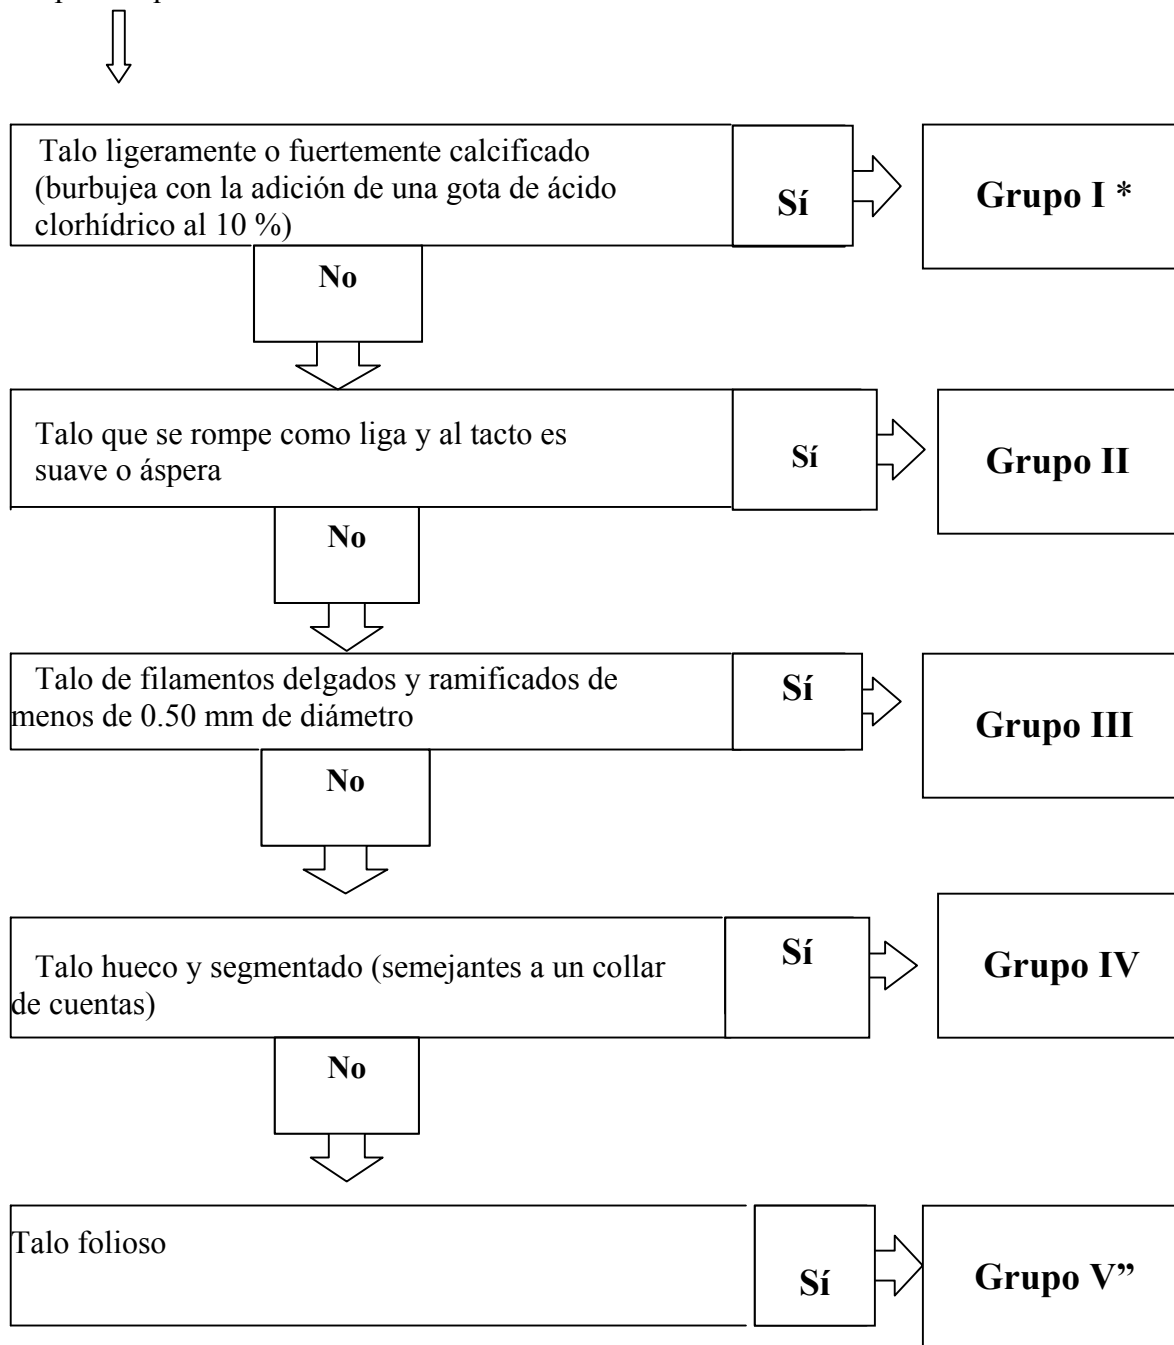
Talo ligeramente o fuertemente calcificado (burbujea con la adición de una gota de ácido clorhídrico al 10 %)

Sí

Grupo I *

No

Talo que se rompe como liga y al tacto es suave o áspera

Sí

Grupo II

No

Talo de filamentos delgados y ramificados de menos de 0.50 mm de diámetro

Sí

Grupo III

No

Talo hueco y segmentado (semejantes a un collar de cuentas)

Sí

Grupo IV

No

Talo folioso

Sí

Grupo V”